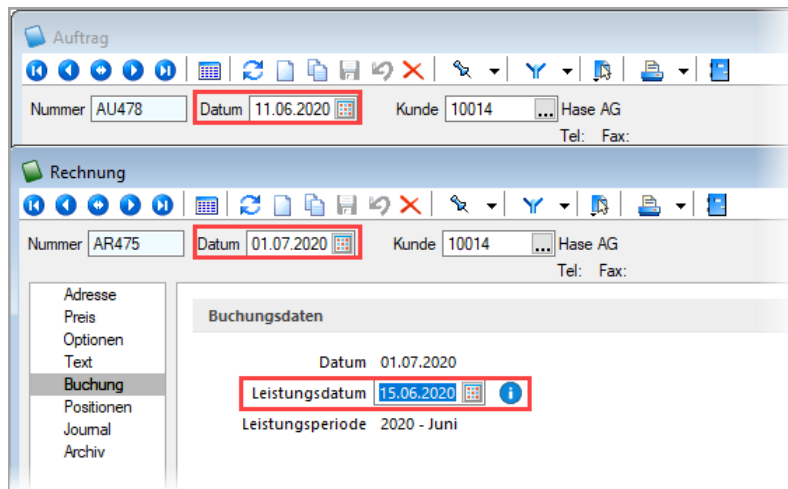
Auftrag

Nummer AU478 Datum 11.06.2020 Kunde 10014 ... Hase AG
Tel: Fax:

Rechnung

Nummer AR475 Datum 01.07.2020 Kunde 10014 ... Hase AG
Tel: Fax:

Adresse
Preis
Optionen
Text
Buchung
Positionen
Journal
Archiv

Buchungsdaten

Datum 01.07.2020
Leistungsdatum 15.06.2020
Leistungsperiode 2020 - Juni